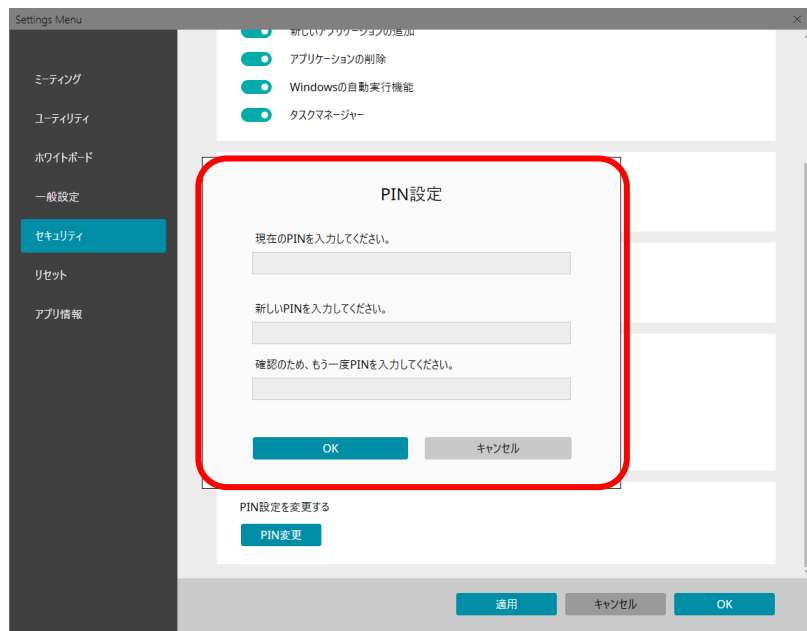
Settings Menu
×

ミーティング
ユーティリティ
ホワイトボード
一般設定
セキュリティ
リセット
アプリ情報

新しいアプリケーションの追加
アプリケーションの削除
Windowsの自動実行機能
タスクマネージャー

PIN設定

現在のPINを入力してください。

新しいPINを入力してください。

確認のため、もう一度PINを入力してください。

OK
キャンセル

PIN設定を変更する
PIN変更

適用
キャンセル
OK